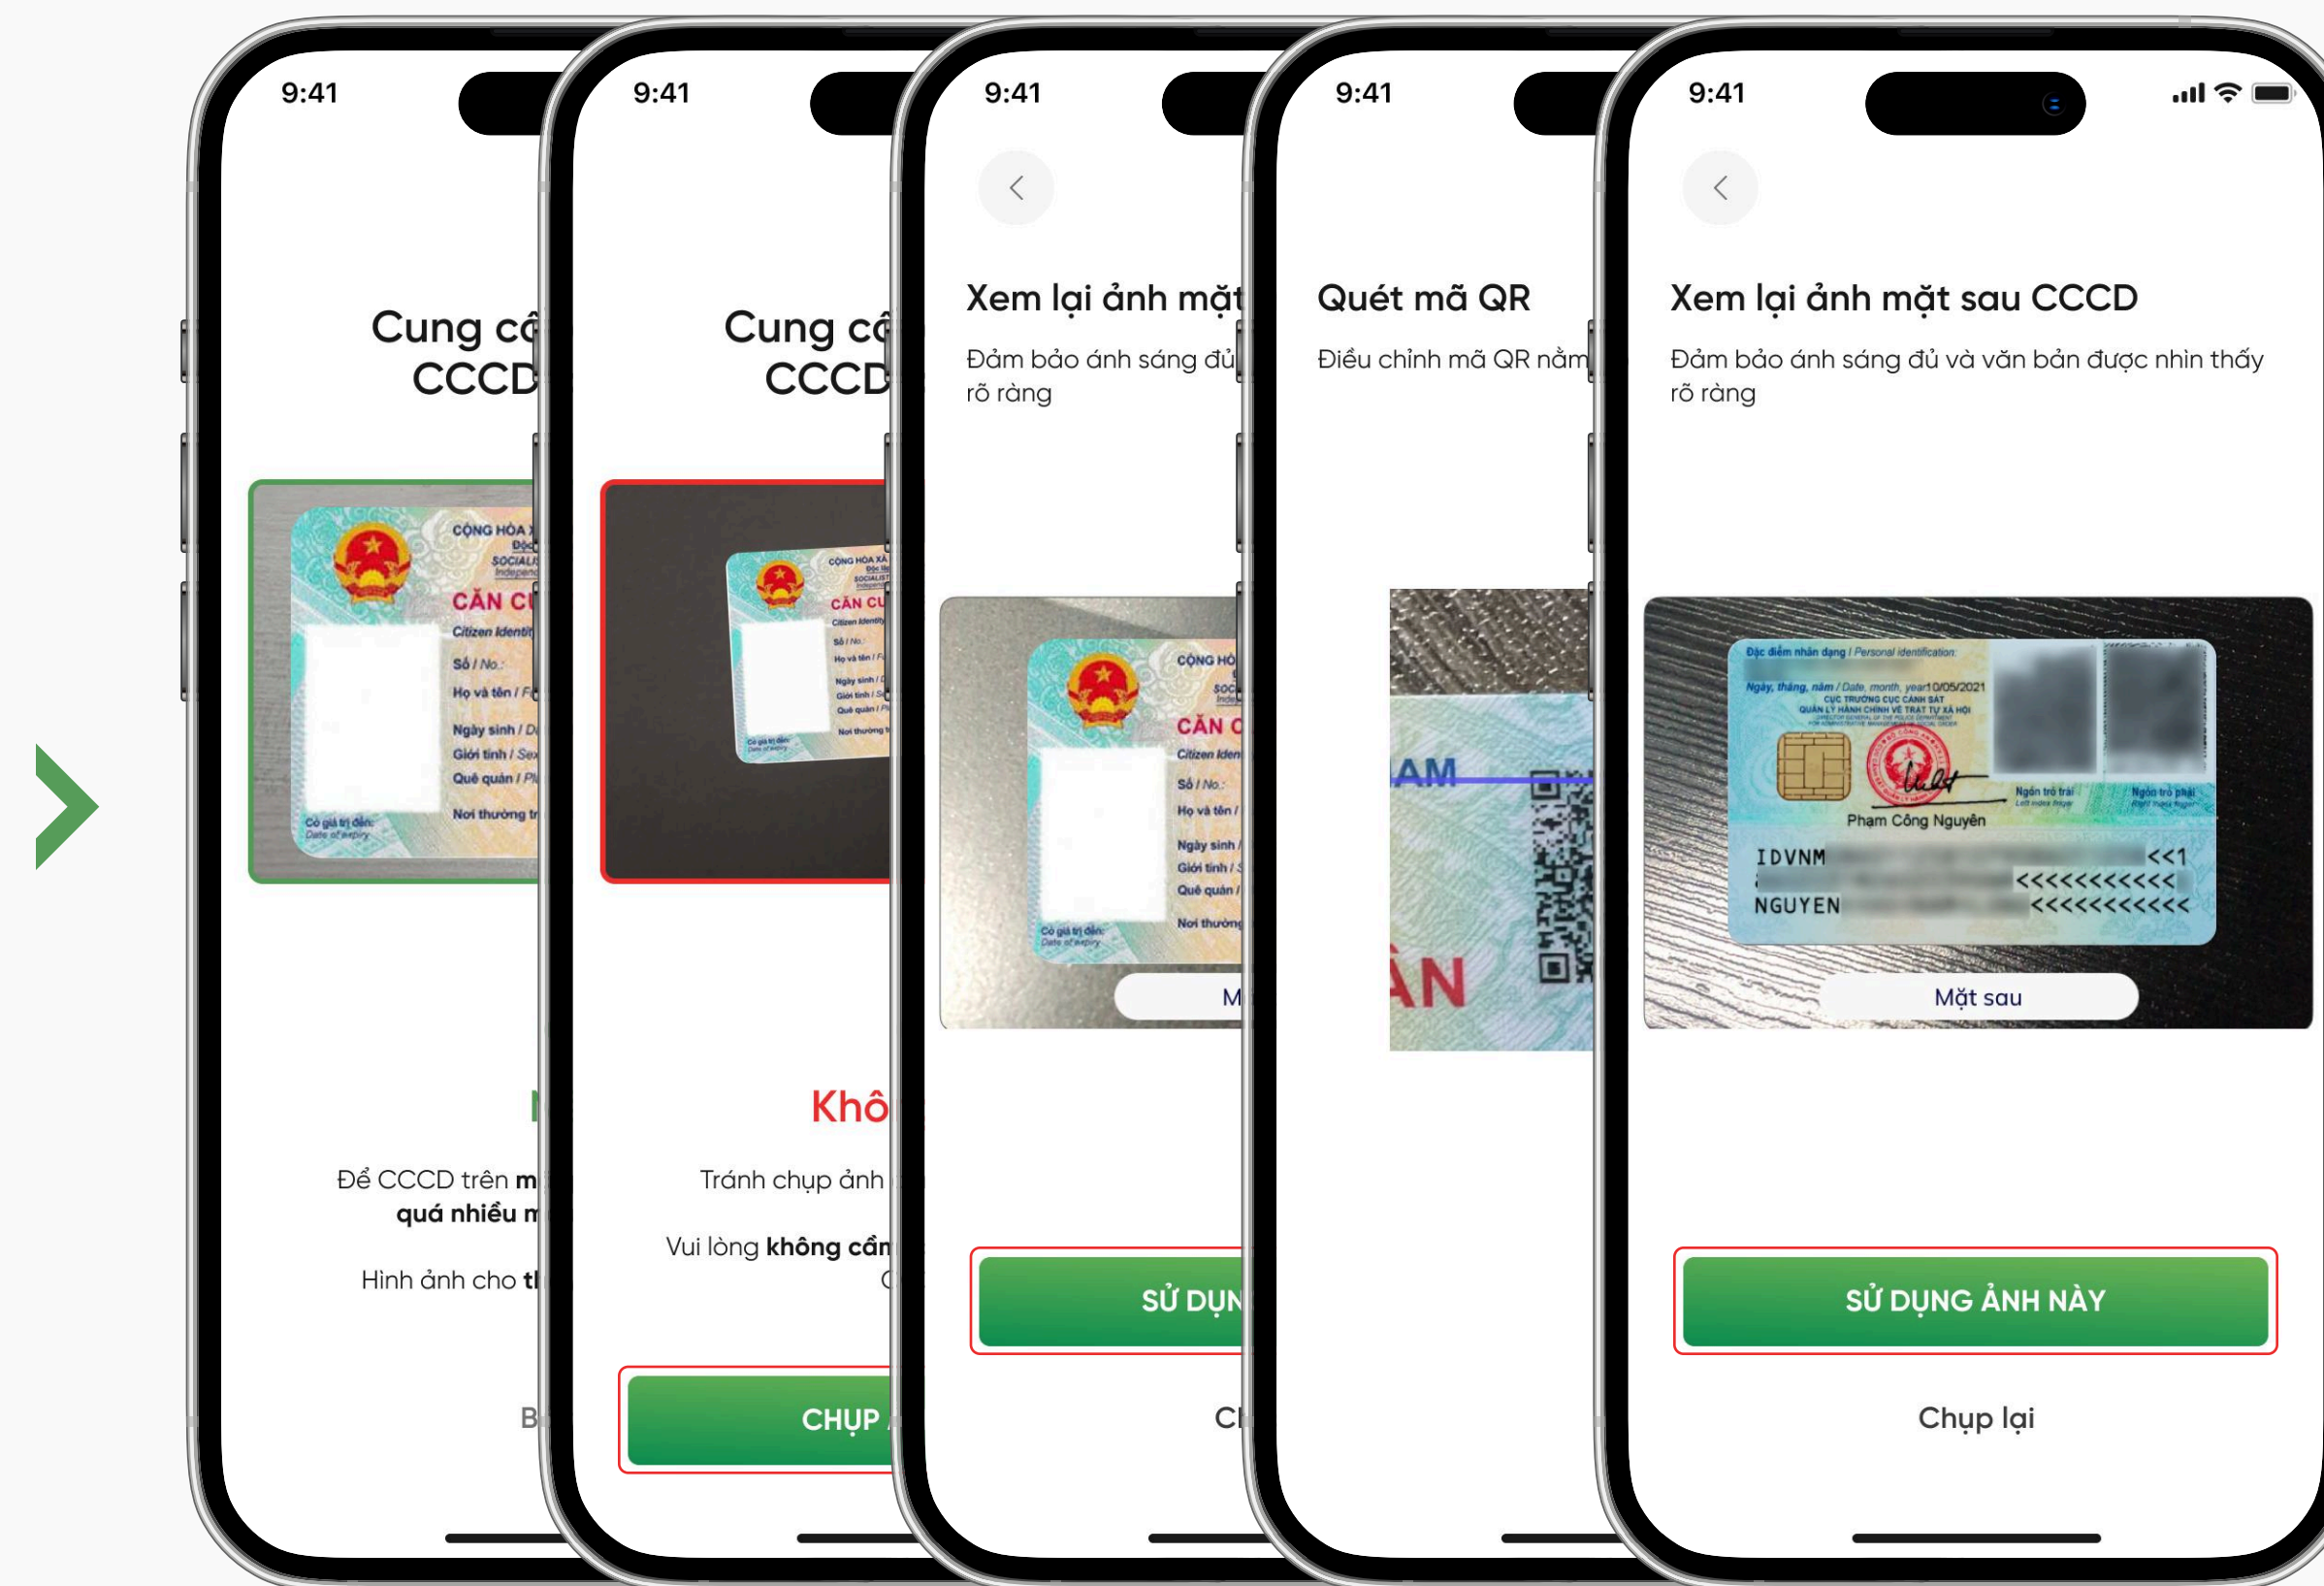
9:41

Cung cấ
CCCD

CỘNG HÒA
SOCIALI
CĂN CI
Citizen Identit
Số / No.
Họ và tên / F
Ngày sinh / D
Giới tính / Se
Quê quán / Pl
Nơi thường tr
Có giá trị đến:
Date of expiry

Để CCCD trên m
quá nhiều m

Hình ảnh cho t

B

9:41

Cung cấ
CCCD

CĂN CU

Khô

Tránh chụp ảnh

Vui lòng không cần
C

CHỤP

9:41

Xem lại ảnh mặt

Đảm bảo ánh sáng đủ
rõ ràng

CỘNG HÒ
CĂN C
Citizen Iden
Số / No.
Họ và tên /
Ngày sinh /
Giới tính /
Quê quán /
Nơi thường
Có giá trị đến:
Date of expiry

M

SỬ DỤN

Cl

9:41

Quét mã QR

Điều chỉnh mã QR nằm

AM
ẦN

9:41

Xem lại ảnh mặt sau CCCD

Đảm bảo ánh sáng đủ và văn bản được nhìn thấy rõ ràng

Đặc điểm nhận dạng / Personal identification
Ngày, tháng, năm / Date, month, year 10/05/2021
CỤC TRƯỞNG CỤC CẢNH SÁT QUẢN LÝ HÀNH CHÍNH VỀ TRẬT TỰ XÃ HỘI
Ngón trỏ trái
Left index finger
Ngón trỏ phải
Right index finger
Phạm Công Nguyên
IDVNM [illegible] <<1
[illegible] <<<<<<<<<<<
NGUYEN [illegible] <<<<<<<<<<<

Mặt sau

SỬ DỤNG ẢNH NÀY

Chụp lại